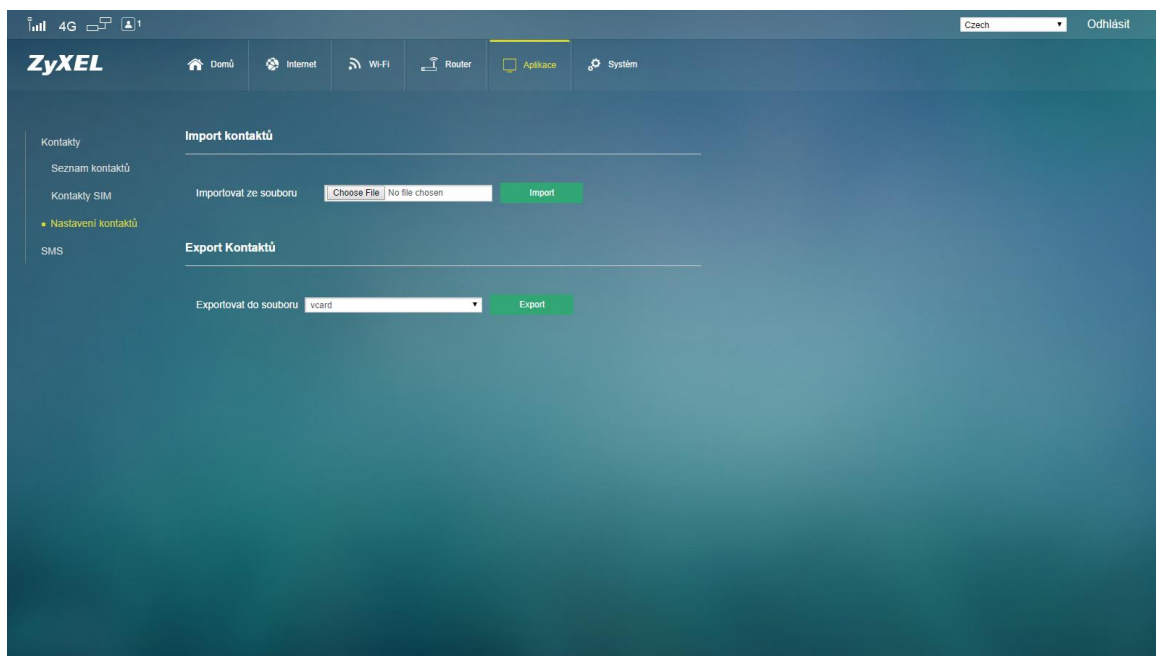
4G 1

Czech
Odhlásit

ZyXEL

Domů
Internet
Wi-Fi
Router
Aplikace
Systém

Kontakty
Seznam kontaktů
Kontakty SIM
Nastavení kontaktů
SMS

Import kontaktů

Importovat ze souboru
Choose File No file chosen
Import

Export Kontaktů

Exportovat do souboru
vcard
Export